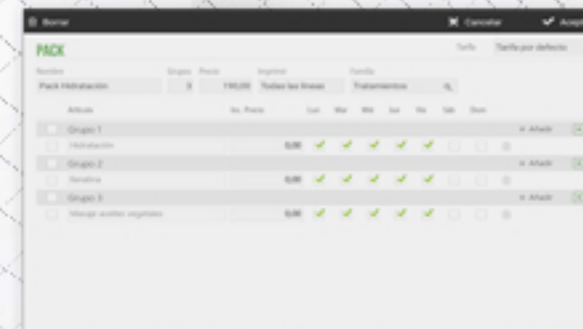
Borrar
Cancelar
Acep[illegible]

PACK
Tarifa Tarifa por defecto

Nombre Grupos Precio Imprimir Familia
Pack Hidratación 3 190,00 Todas las líneas Tratamientos

| Artículo | Inc. Precio | Lun | Mar | Mié | Jue | Vie | Sáb | Dom | |
|---|---|---|---|---|---|---|---|---|---|
| Grupo 1 | | | | | | | | | Añadir |
| Hidratación | 0,00 | ✓ | ✓ | ✓ | ✓ | ✓ | | | |
| Grupo 2 | | | | | | | | | Añadir |
| Parafina | 0,00 | ✓ | ✓ | ✓ | ✓ | ✓ | | | |
| Grupo 3 | | | | | | | | | Añadir |
| Masaje aceites vegetales | 0,00 | ✓ | ✓ | ✓ | ✓ | ✓ | | | |